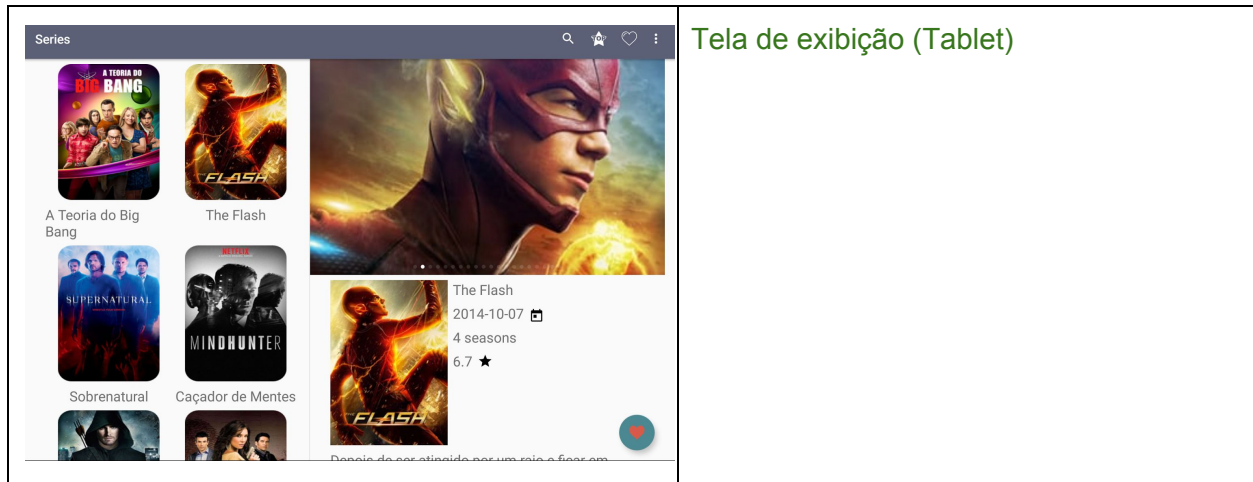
| Series<br>A TEORIA DO BIG BANG<br>A Teoria do Big Bang<br>FLASH<br>The Flash<br>SUPERNATURAL<br>Sobrenatural<br>NETFLIX<br>MINDHUNTER<br>Caçador de Mentes<br>FLASH<br>The Flash<br>2014-10-07<br>4 seasons<br>6.7 ★<br>Depois de ser atingido por um raio e ficar em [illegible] | Tela de exibição (Tablet) |
|---|---|